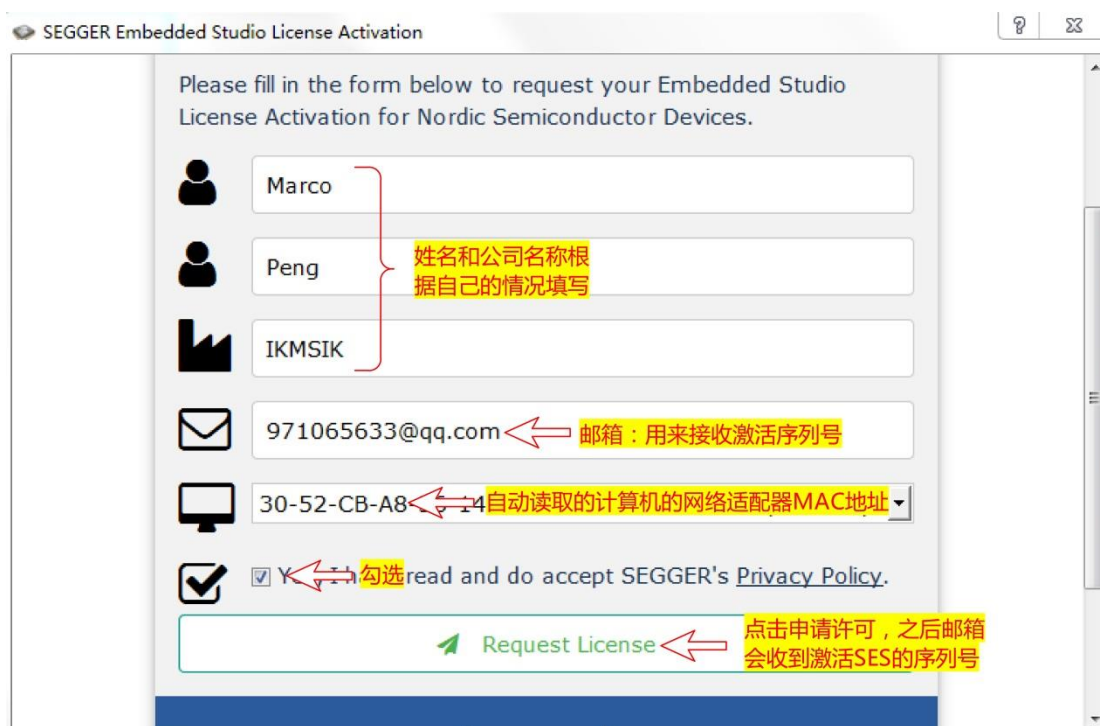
SEGGER Embedded Studio License Activation

?

Please fill in the form below to request your Embedded Studio License Activation for Nordic Semiconductor Devices.

Marco

Peng

IKMSIK

姓名和公司名称根据自己的情况填写

971065633@qq.com

邮箱：用来接收激活序列号

30-52-CB-A8-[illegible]

自动读取的计算机的网络适配器MAC地址

Y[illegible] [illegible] read and do accept SEGGER's Privacy Policy.

勾选

Request License

点击申请许可，之后邮箱会收到激活SES的序列号